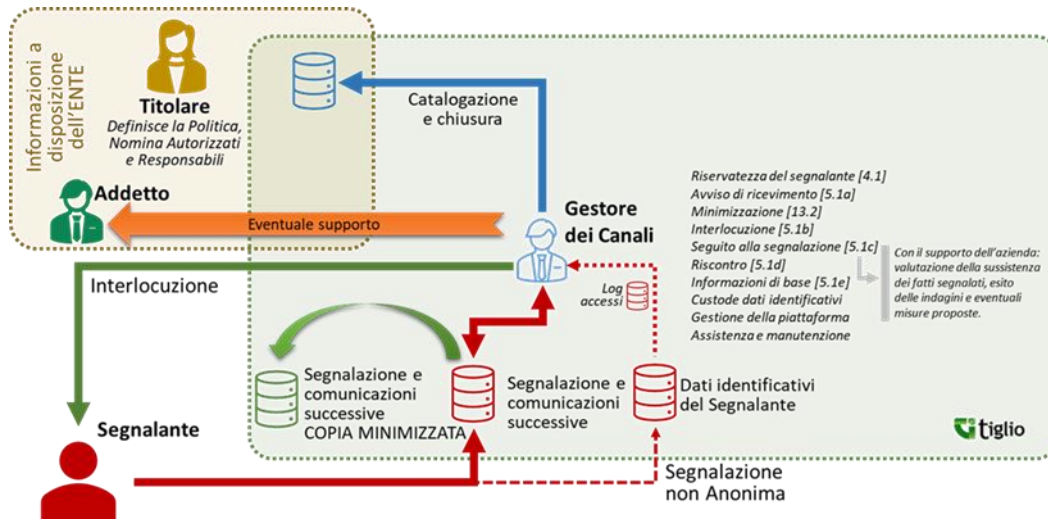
Informazioni a disposizione dell'ENTE

Titolare
Definisce la Politica, Nomina Autorizzati e Responsabili

Addetto

Catalogazione e chiusura

Eventuale supporto

Gestore dei Canali

Riservatezza del segnalante [4.1]
Avviso di ricevimento [5.1a]
Minimizzazione [13.2]
Interlocuzione [5.1b]
Seguito alla segnalazione [5.1c]
Riscontro [5.1d]
Informazioni di base [5.1e]
Custode dati identificativi
Gestione della piattaforma
Assistenza e manutenzione

Con il supporto dell'azienda: valutazione della sussistenza dei fatti segnalati, esito delle indagini e eventuali misure proposte.

Interlocuzione

Log accessi

Segnalazione e comunicazioni successive COPIA MINIMIZZATA

Segnalazione e comunicazioni successive

Dati identificativi del Segnalante

Segnalante

tiglio

Segnalazione non Anonima